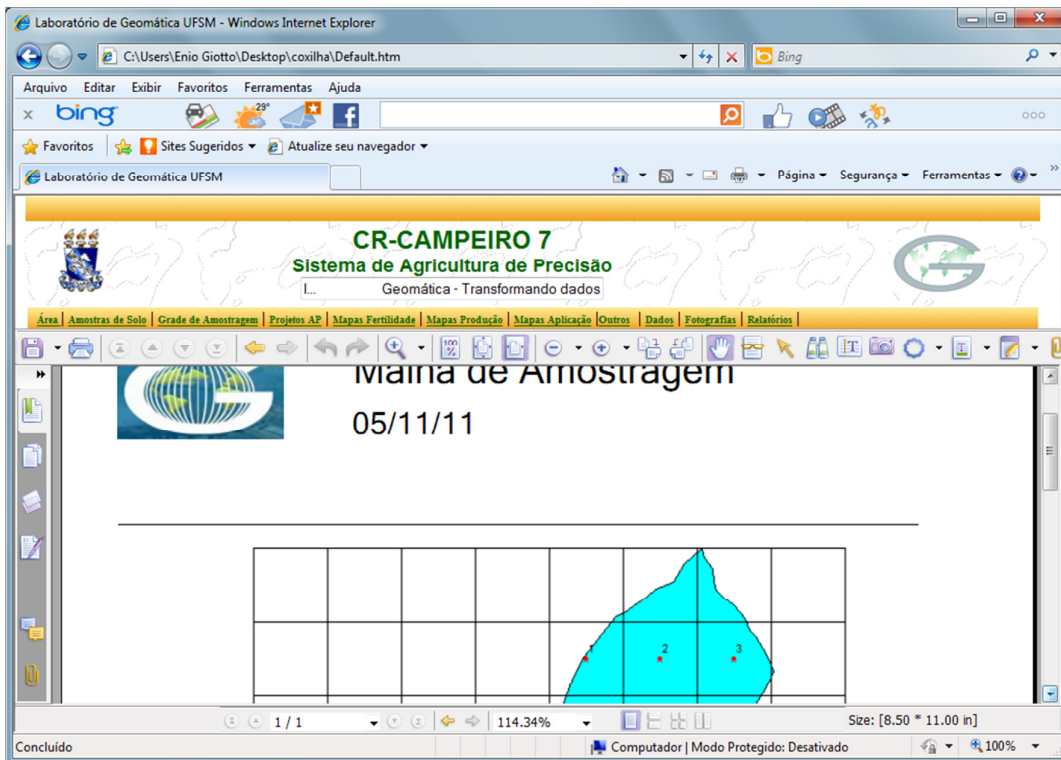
Laboratório de Geomática UFSM - Windows Internet Explorer

C:\Users\Enio Giotto\Desktop\coxilha\Default.htm

Bing

Arquivo Editar Exibir Favoritos Ferramentas Ajuda

bing

29°

Favoritos Sites Sugeridos Atualize seu navegador

Laboratório de Geomática UFSM

Página Segurança Ferramentas

CR-CAMPEIRO 7
Sistema de Agricultura de Precisão
I... Geomática - Transformando dados

Área | Amostras de Solo | Grade de Amostragem | Projetos AP | Mapas Fertilidade | Mapas Produção | Mapas Aplicação | Outros | Dados | Fotografias | Relatórios

Malha de Amostragem
05/11/11

1 2 3

1 / 1 114.34% Size: [8.50 * 11.00 in]

Concluído Computador | Modo Protegido: Desativado 100%